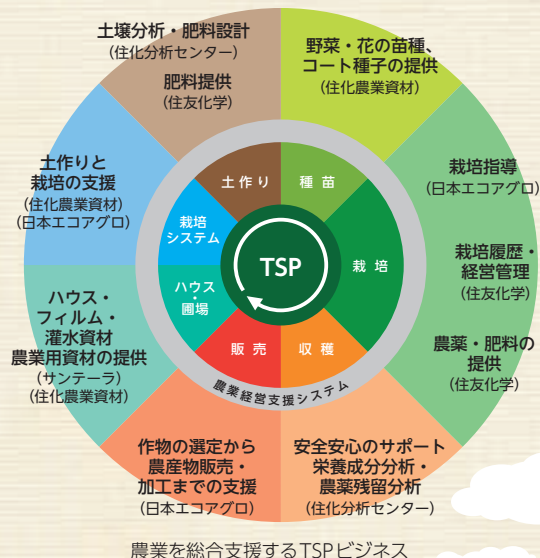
土壌分析・肥料設計
（住化分析センター）

肥料提供
（住友化学）

野菜・花の苗種、
コート種子の提供
（住化農業資材）

栽培指導
（日本エコアグロ）

栽培履歴・
経営管理
（住友化学）

農薬・肥料の
提供
（住友化学）

安全安心のサポート
栄養成分分析・
農薬残留分析
（住化分析センター）

作物の選定から
農産物販売・
加工までの支援
（日本エコアグロ）

ハウス・
フィルム・
灌水資材
農業用資材の提供
（サンテーラ）
（住化農業資材）

土作りと
栽培の支援
（住化農業資材）
（日本エコアグロ）

土作り
種苗
栽培
収穫
販売
ハウス・圃場
栽培システム

TSP

農業経営支援システム

農業を総合支援するTSPビジネス